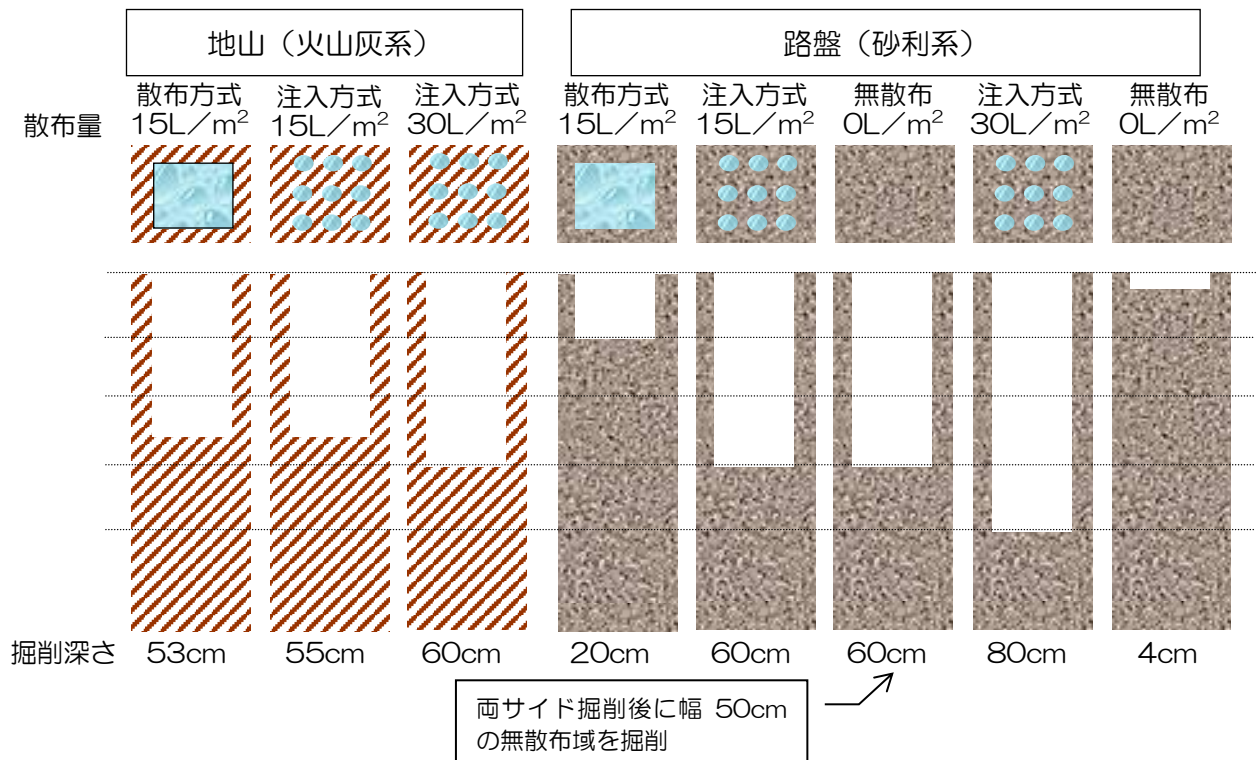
地山（火山灰系）

路盤（砂利系）

| 散布量 | 散布方式 15L／$m^2$ | 注入方式 15L／$m^2$ | 注入方式 30L／$m^2$ | 散布方式 15L／$m^2$ | 注入方式 15L／$m^2$ | 無散布 0L／$m^2$ | 注入方式 30L／$m^2$ | 無散布 0L／$m^2$ |
|---|---|---|---|---|---|---|---|---|
| 掘削深さ | 53cm | 55cm | 60cm | 20cm | 60cm | 60cm | 80cm | 4cm |

両サイド掘削後に幅 50cm の無散布域を掘削